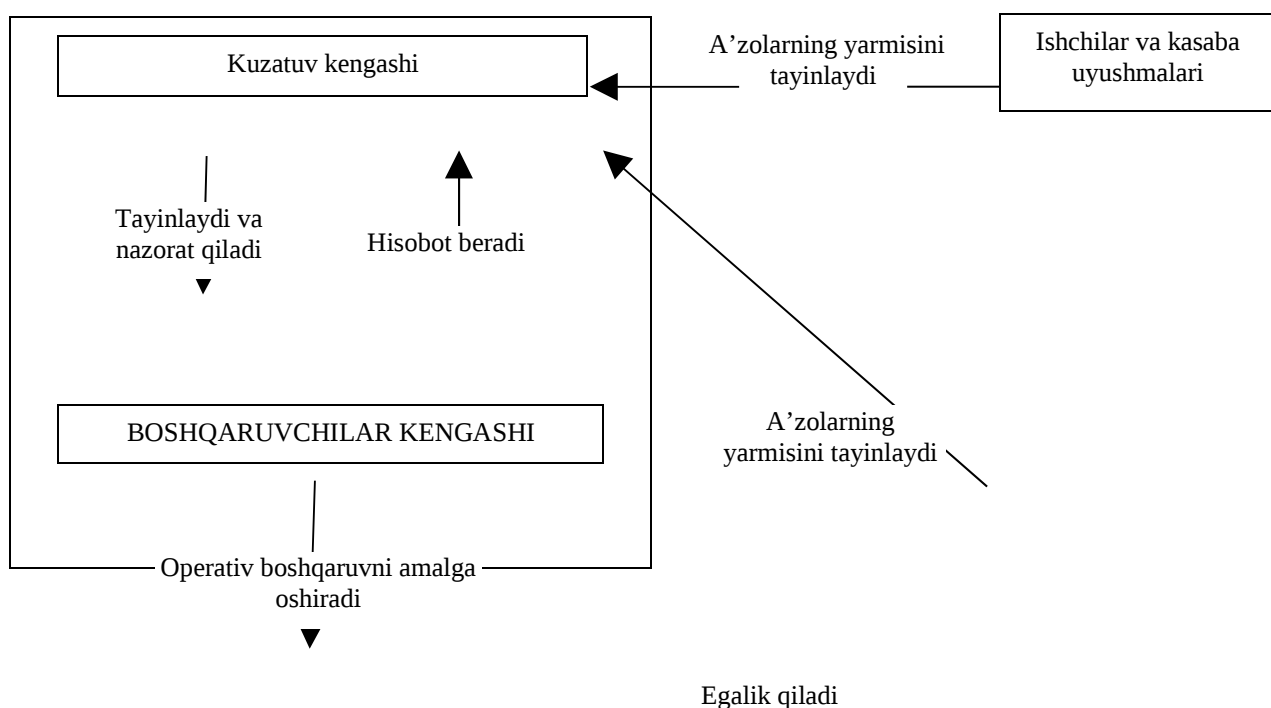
Kuzatuv kengashi

A’zolarning yarmisini tayinlaydi

Ishchilar va kasaba uyushmalari

Tayinlaydi va nazorat qiladi

Hisobot beradi

A’zolarning yarmisini tayinlaydi

BOSHQARUVCHILAR KENGASHI

Operativ boshqaruvni amalga oshiradi

Egalik qiladi